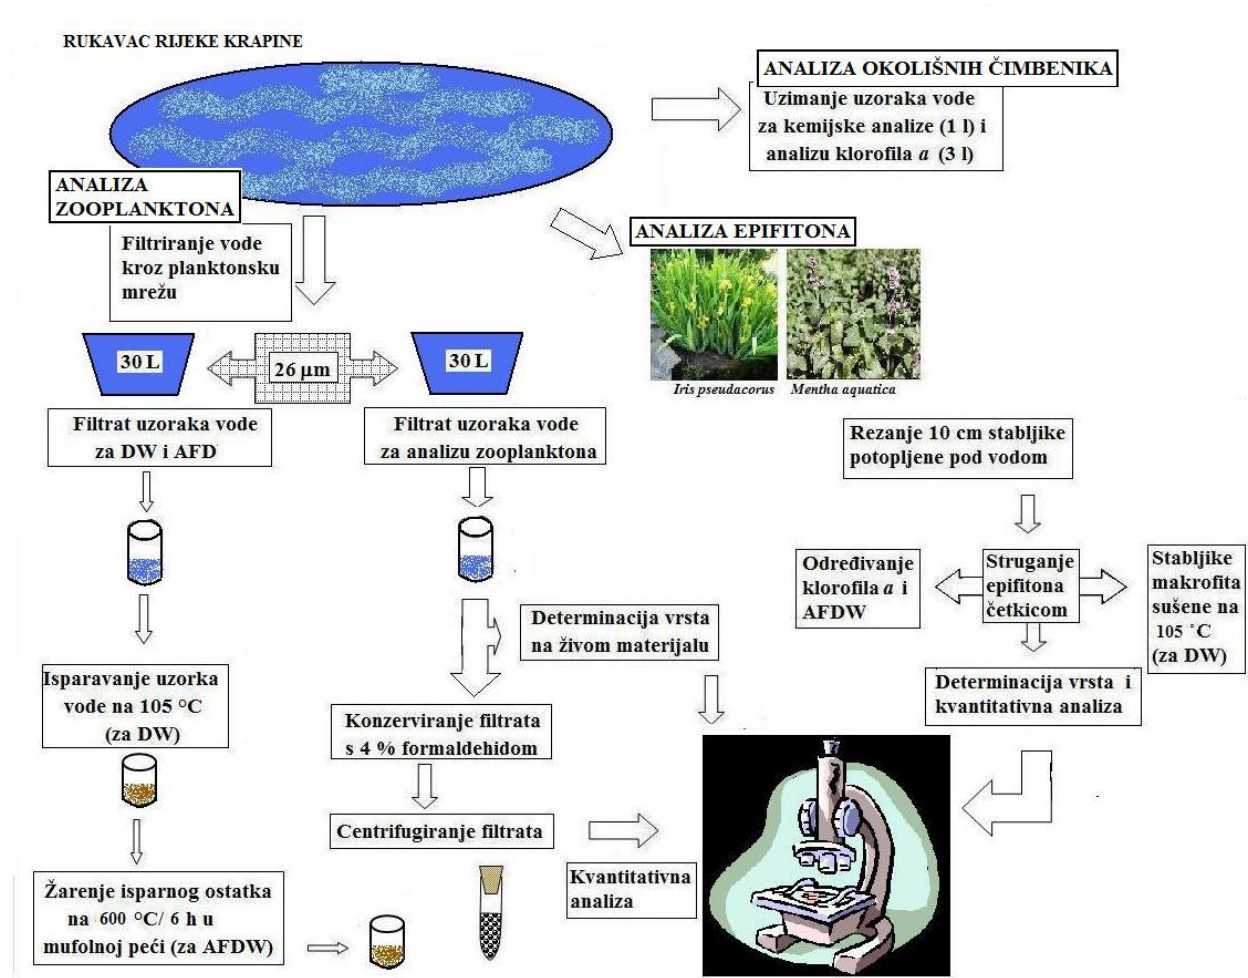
RUKAVAC RIJEKE KRAPINE

ANALIZA OKOLIŠNIH ČIMBENIKA

Uzimanje uzoraka vode za kemijske analize (1 l) i analizu klorofila $a$ (3 l)

ANALIZA ZOOPLANKTONA

Filtriranje vode kroz planktonsku mrežu

ANALIZA EPIFITONA

Iris pseudacorus

Mentha aquatica

30 L

26 μm

30 L

Filtrat uzoraka vode za DW i AFD

Filtrat uzoraka vode za analizu zooplanktona

Rezanje 10 cm stabljike potopljene pod vodom

Određivanje klorofila $a$ i AFDW

Struganje epifitona četkicom

Stabljike makrofita sušene na 105 ˚C (za DW)

Determinacija vrsta na živom materijalu

Isparavanje uzorka vode na 105 °C (za DW)

Determinacija vrsta i kvantitativna analiza

Konzerviranje filtrata s 4 % formaldehidom

Centrifugiranje filtrata

Kvantitativna analiza

Žarenje isparnog ostatka na 600 °C/ 6 h u mufolnoj peći (za AFDW)